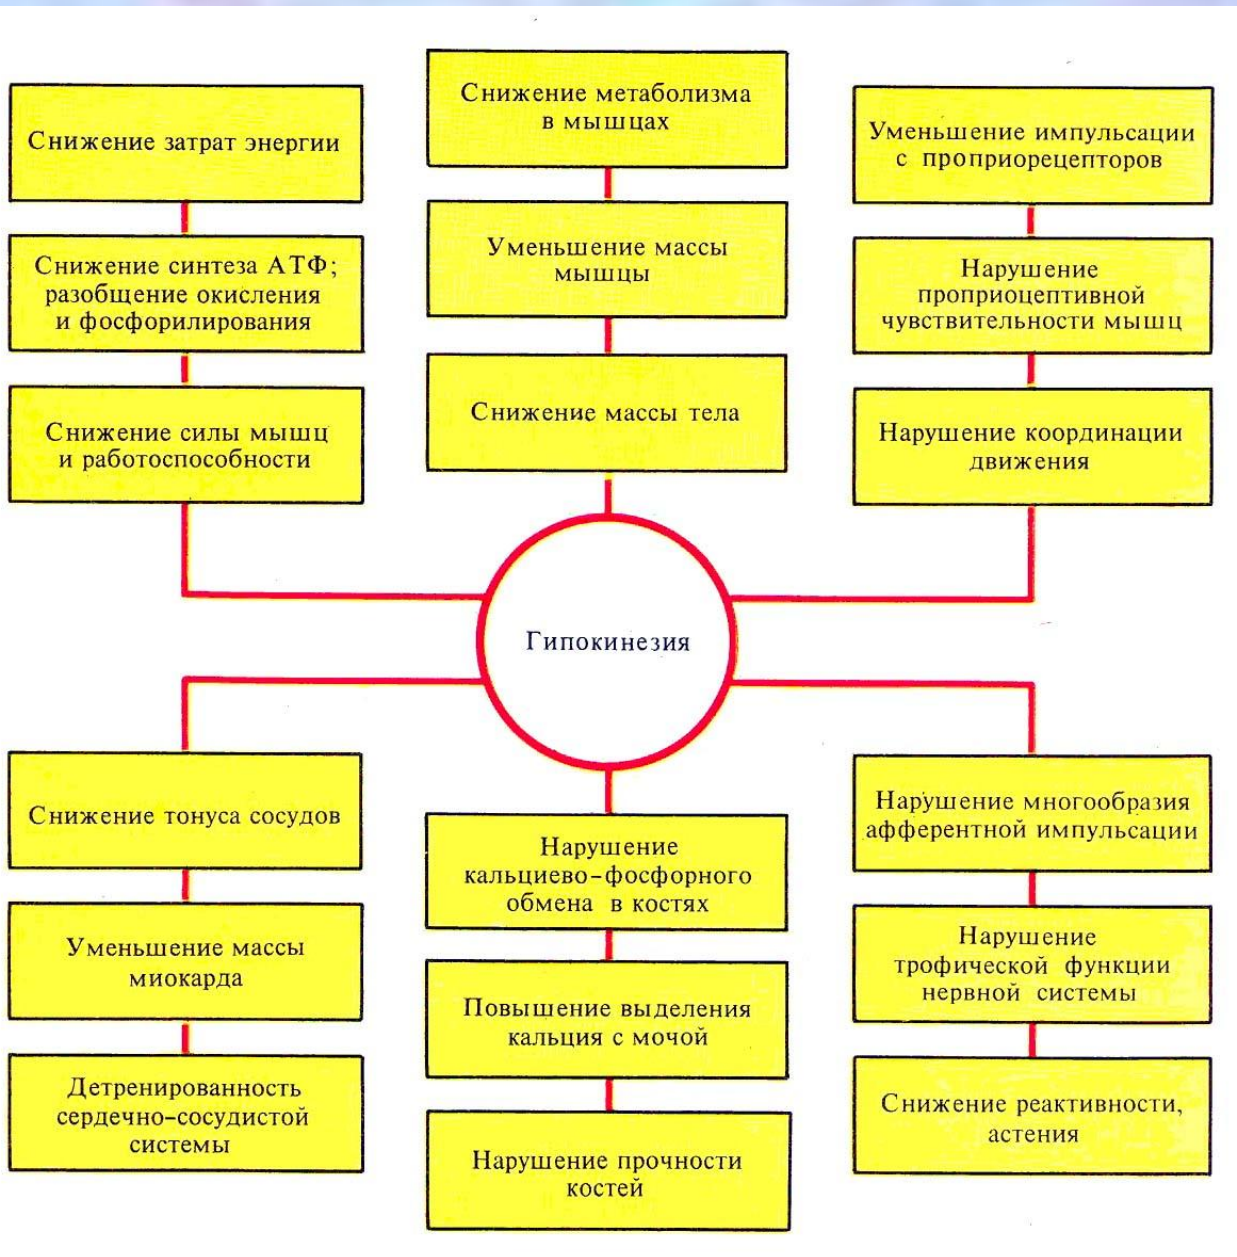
Снижение затрат энергии

Снижение синтеза АТФ; разобщение окисления и фосфорилирования

Снижение силы мышц и работоспособности

Снижение метаболизма в мышцах

Уменьшение массы мышцы

Снижение массы тела

Уменьшение импульсации с проприорецепторов

Нарушение проприоцептивной чувствительности мышц

Нарушение координации движения

Гипокинезия

Снижение тонуса сосудов

Уменьшение массы миокарда

Детренированность сердечно-сосудистой системы

Нарушение кальциево-фосфорного обмена в костях

Повышение выделения кальция с мочой

Нарушение прочности костей

Нарушение многообразия афферентной импульсации

Нарушение трофической функции нервной системы

Снижение реактивности, астения